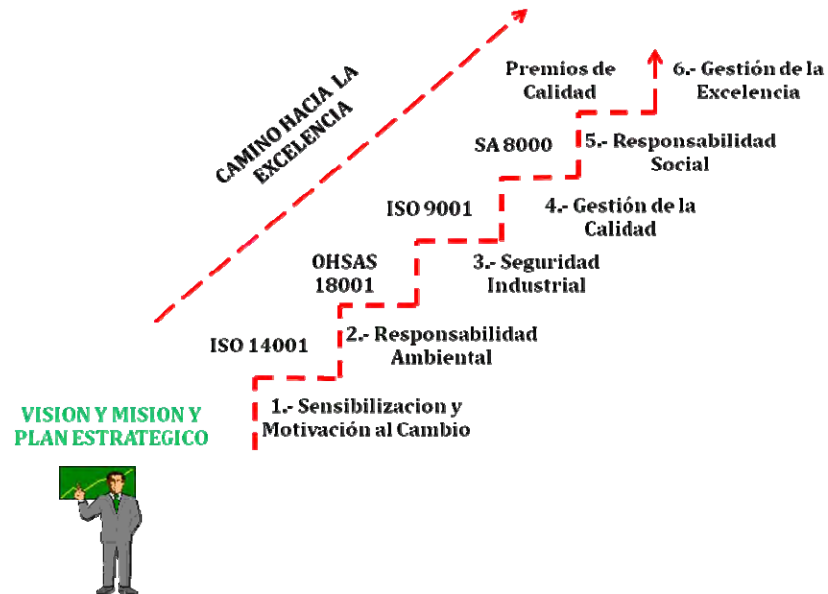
CAMINO HACIA LA EXCELENCIA

Premios de Calidad

6.- Gestión de la Excelencia

SA 8000

5.- Responsabilidad Social

ISO 9001

4.- Gestión de la Calidad

OHSAS 18001

3.- Seguridad Industrial

ISO 14001

2.- Responsabilidad Ambiental

VISION Y MISION Y PLAN ESTRATEGICO

1.- Sensibilizacion y Motivación al Cambio